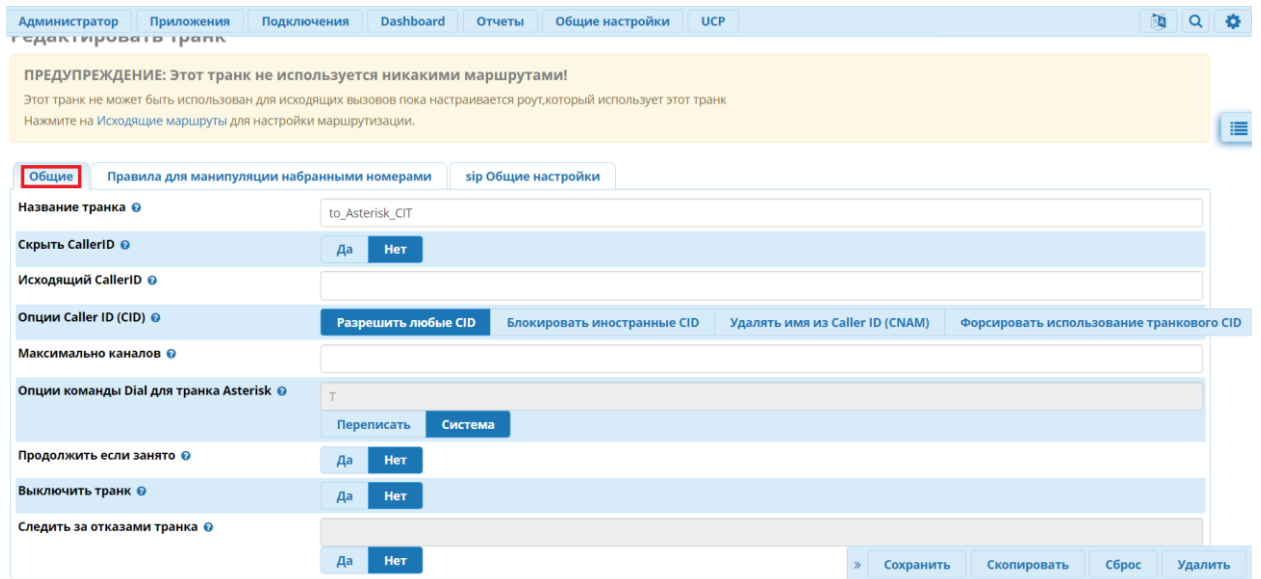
Администратор Приложения Подключения Dashboard Отчеты Общие настройки UCP

Редактировать транк

ПРЕДУПРЕЖДЕНИЕ: Этот транк не используется никакими маршрутами!
Этот транк не может быть использован для исходящих вызовов пока настраивается роут,который использует этот транк
Нажмите на Исходящие маршруты для настройки маршрутизации.

Общие | Правила для манипуляции набранными номерами | sip Общие настройки

Название транка: to_Asterisk_CIT
Скрыть CallerID: Да Нет
Исходящий CallerID
Опции Caller ID (CID): Разрешить любые CID | Блокировать иностранные CID | Удалять имя из Caller ID (CNAM) | Форсировать использование транкового CID
Максимально каналов
Опции команды Dial для транка Asterisk: T
Переписать Система
Продолжить если занято: Да Нет
Выключить транк: Да Нет
Следить за отказами транка
Да Нет

» Сохранить Скопировать Сброс Удалить